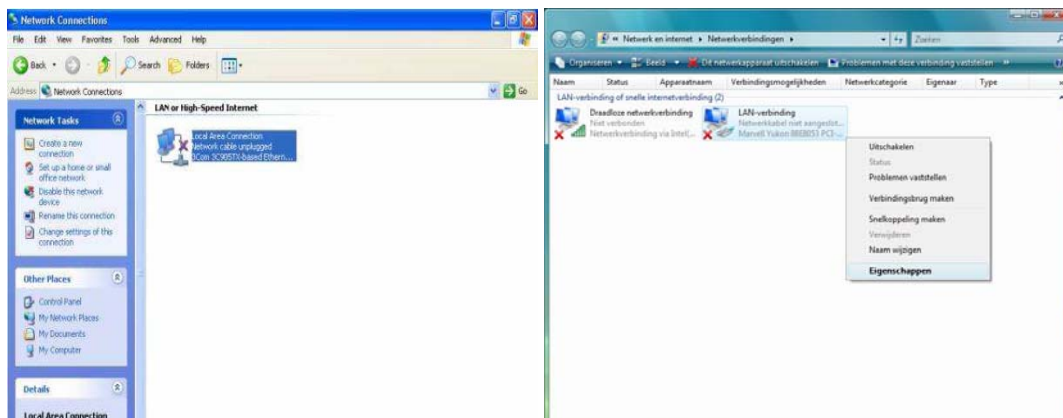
Network Connections

File Edit View Favorites Tools Advanced Help

Back Search Folders

Address Network Connections Go

Network Tasks

Create a new connection

Set up a home or small office network

Disable this network device

Rename this connection

Change settings of this connection

Other Places

Control Panel

My Network Places

My Documents

My Computer

Details

Local Area Connection

LAN or High-Speed Internet

Local Area Connection
Network cable unplugged
3Com 3C905TX-based Ethern...

« Netwerk en internet » Netwerkverbindingen »

Zoeken

Organiseren Beeld Dit netwerkapparaat uitschakelen Problemen met deze verbinding vaststellen »

| Naam | Status | Apparaatnaam | Verbindingsmogelijkheden | Netwerkcategorie | Eigenaar | Type |
|---|---|---|---|---|---|---|

LAN-verbinding of snelle internetverbinding (2)

Draadloze netwerkverbinding
Niet verbonden
Netwerkverbinding via Intel(...

LAN-verbinding
Netwerkkabel niet aangeslot...
Marvell Yukon 88E8055 PCI-...

Uitschakelen
Status
Problemen vaststellen
Verbindingsbrug maken
Snelkoppeling maken
Verwijderen
Naam wijzigen
Eigenschappen